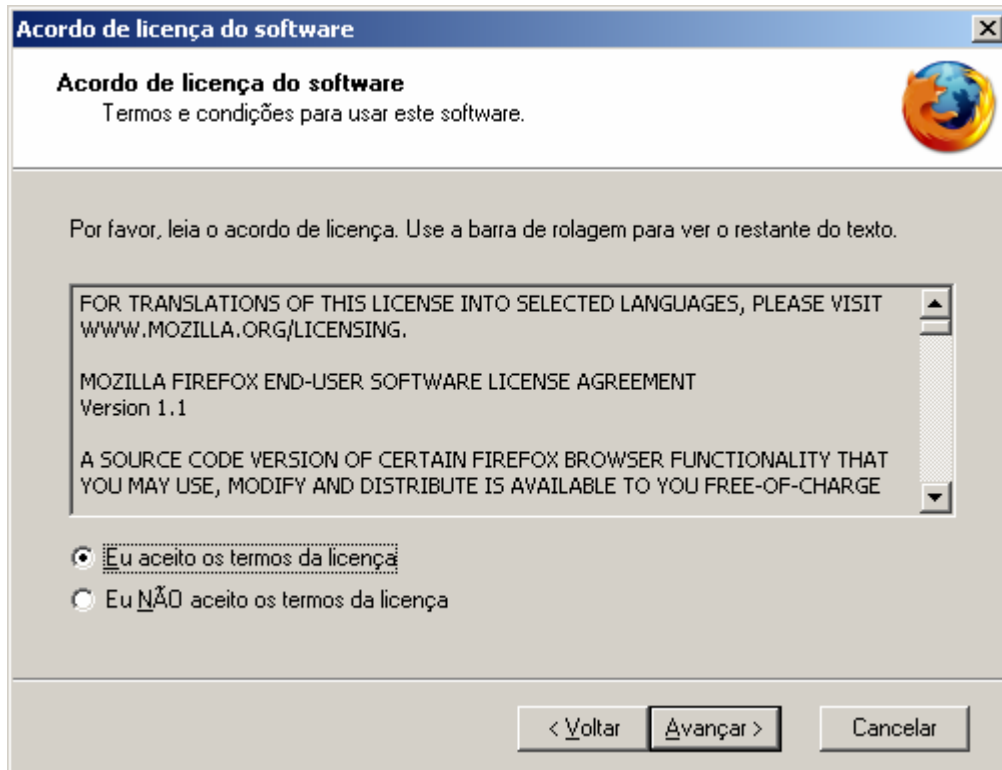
Acordo de licença do software

Acordo de licença do software
Termos e condições para usar este software.

Por favor, leia o acordo de licença. Use a barra de rolagem para ver o restante do texto.

FOR TRANSLATIONS OF THIS LICENSE INTO SELECTED LANGUAGES, PLEASE VISIT WWW.MOZILLA.ORG/LICENSING.

MOZILLA FIREFOX END-USER SOFTWARE LICENSE AGREEMENT
Version 1.1

A SOURCE CODE VERSION OF CERTAIN FIREFOX BROWSER FUNCTIONALITY THAT YOU MAY USE, MODIFY AND DISTRIBUTE IS AVAILABLE TO YOU FREE-OF-CHARGE

Eu aceito os termos da licença
Eu NÃO aceito os termos da licença

< Voltar | Avançar > | Cancelar